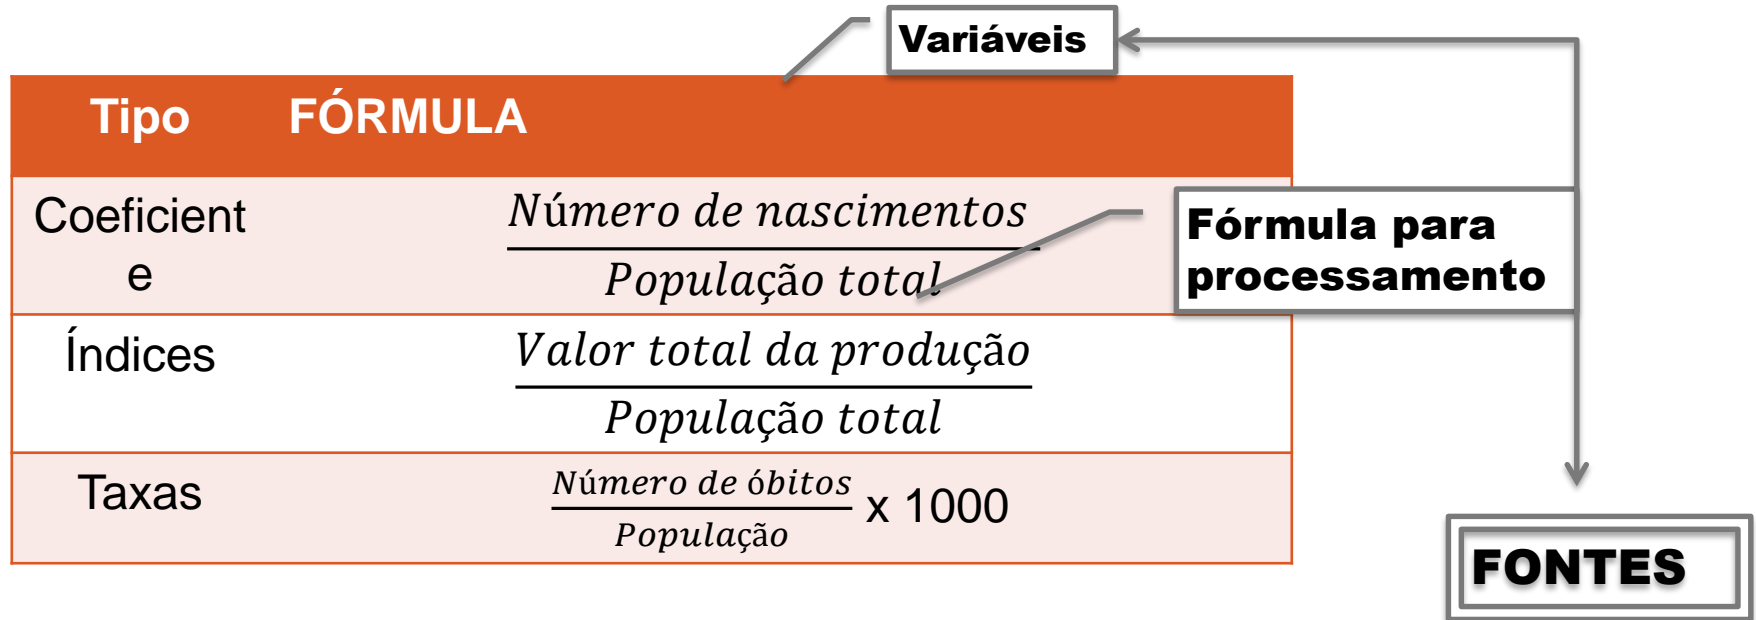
Variáveis

| Tipo | FÓRMULA |
|---|---|
| Coeficient e | $\frac{Número\ de\ nascimentos}{População\ total}$ |
| Índices | $\frac{Valor\ total\ da\ produção}{População\ total}$ |
| Taxas | $\frac{Número\ de\ óbitos}{População}$ x 1000 |

Fórmula para processamento

FONTES